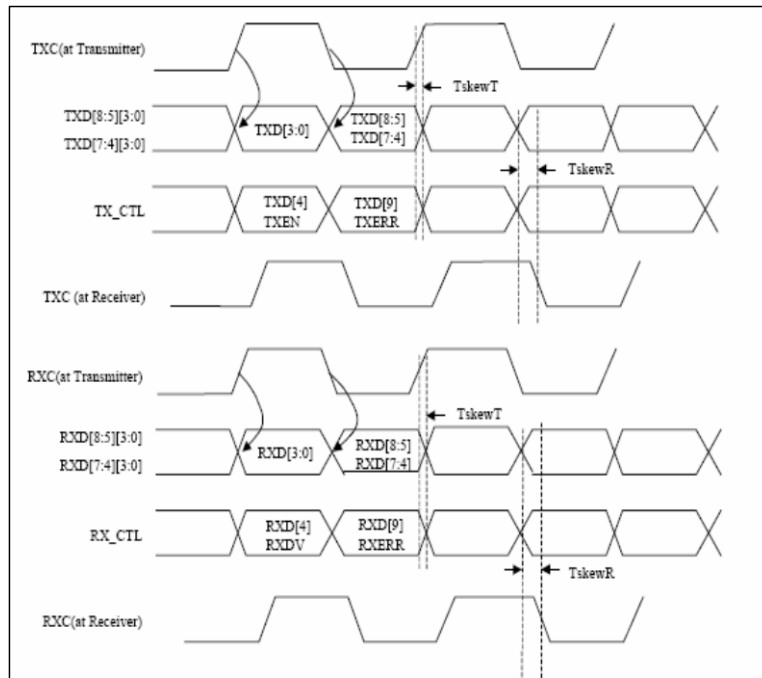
TXC(at Transmitter)

TskewT

TXD[8:5][3:0]
TXD[7:4][3:0]

TXD[3:0]

TXD[8:5]
TXD[7:4]

TskewR

TX_CTL

TXD[4]
TXEN

TXD[9]
TXERR

TXC (at Receiver)

RXC(at Transmitter)

TskewT

RXD[8:5][3:0]
RXD[7:4][3:0]

RXD[3:0]

RXD[8:5]
RXD[7:4]

RX_CTL

RXD[4]
RXDV

RXD[9]
RXERR

TskewR

RXC(at Receiver)